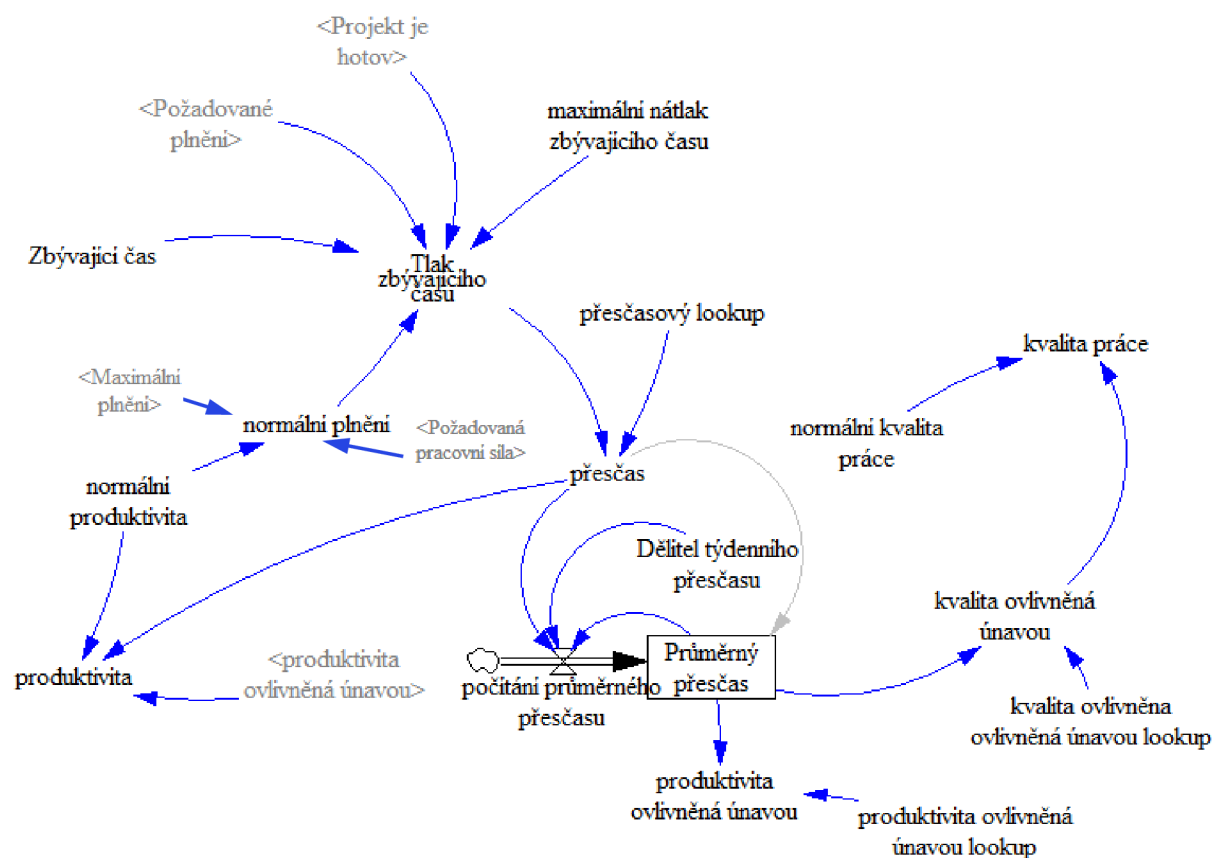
<Projekt je hotov>

<Požadované plnění>

maximální nátlak zbývajícího času

Zbývající čas

Tlak zbývajícího času

přesčasový lookup

kvalita práce

<Maximální plnění>

normální plnění

<Požadovaná pracovní síla>

normální kvalita práce

přesčas

normální produktivita

Dělitel týdenního přesčasu

kvalita ovlivněná únavou

Průměrný přesčas

produktivita

<produktivita ovlivněná únavou>

počítání průměrného přesčasu

kvalita ovlivněna ovlivněná únavou lookup

produktivita ovlivněná únavou

produktivita ovlivněná únavou lookup